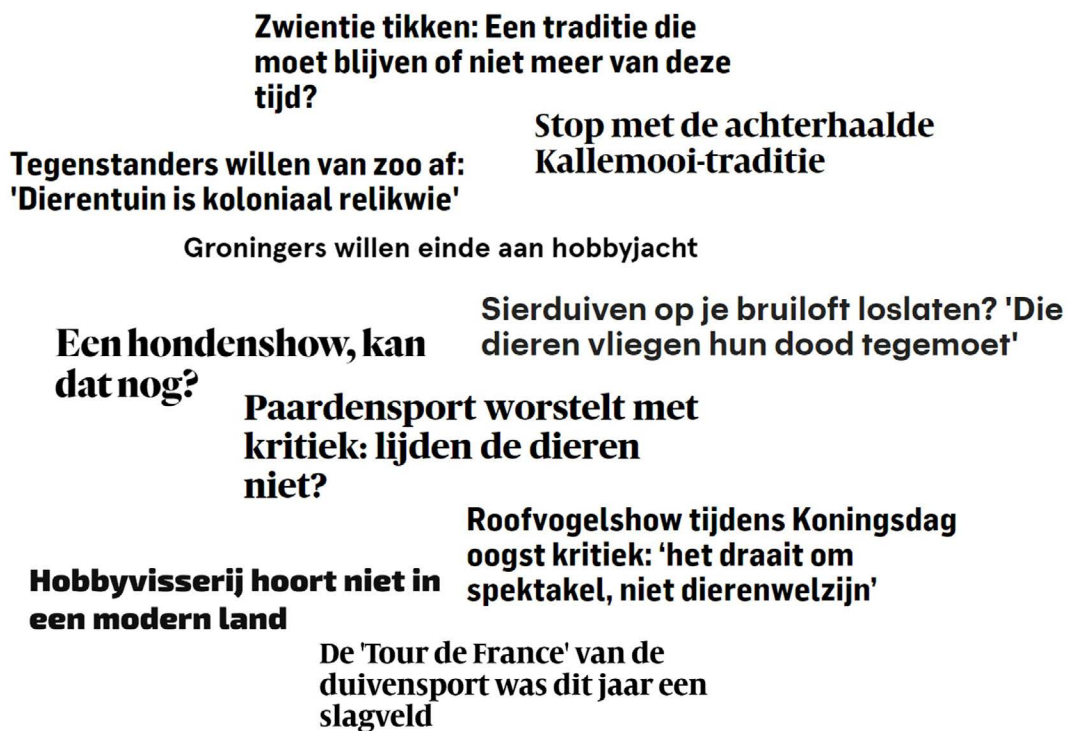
Zwientie tikken: Een traditie die moet blijven of niet meer van deze tijd?

Stop met de achterhaalde Kallemooi-traditie

Tegenstanders willen van zoo af: 'Dierentuin is koloniaal relikwie'

Groningers willen einde aan hobbyjacht

Sierduiven op je bruiloft loslaten? 'Die dieren vliegen hun dood tegemoet'

Een hondenshow, kan dat nog?

Paardensport worstelt met kritiek: lijden de dieren niet?

Roofvogelshow tijdens Koningsdag oogst kritiek: 'het draait om spektakel, niet dierenwelzijn'

Hobbyvisserij hoort niet in een modern land

De 'Tour de France' van de duivensport was dit jaar een slagveld